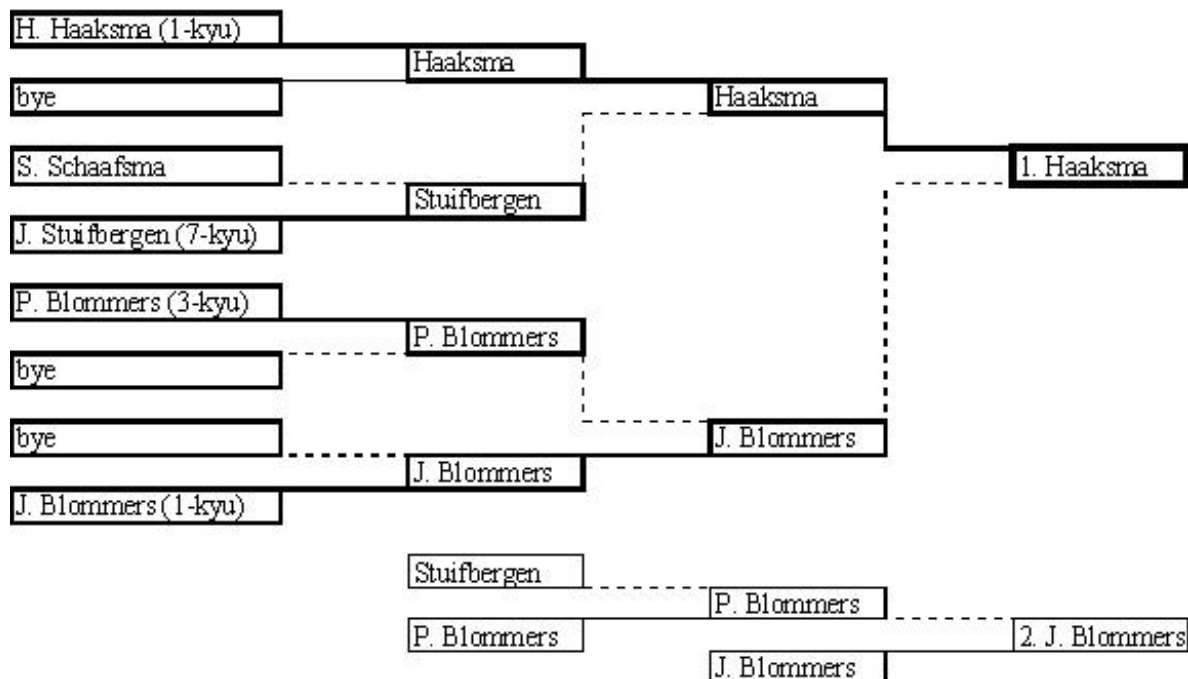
H. Haaksma (1-kyu)

bye

S. Schaafsma

J. Stuifbergen (7-kyu)

P. Blommers (3-kyu)

bye

bye

J. Blommers (1-kyu)

Haaksma

Stuifbergen

P. Blommers

J. Blommers

Haaksma

J. Blommers

1. Haaksma

Stuifbergen

P. Blommers

P. Blommers

J. Blommers

2. J. Blommers